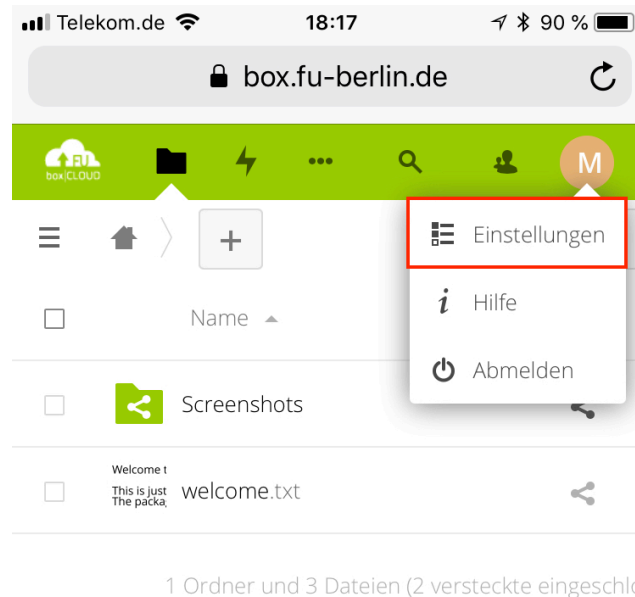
Telekom.de 18:17 90 %

box.fu-berlin.de

FU box|CLOUD

M

Einstellungen

i Hilfe

Abmelden

+

Name

Screenshots

Welcome t
This is just
The packa
welcome.txt

1 Ordner und 3 Dateien (2 versteckte eingeschlo